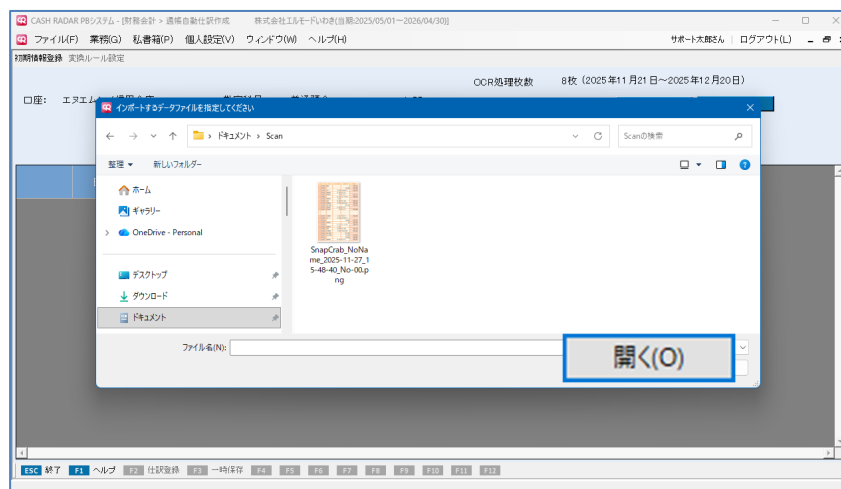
CASH RADAR PBシステム - [財務会計 > 通帳自動仕訳作成　株式会社エルモードいわき(当期2025/05/01～2026/04/30)]

ファイル(F)　業務(G)　私書箱(P)　個人設定(V)　ウィンドウ(W)　ヘルプ(H)

サポート太郎さん　ログアウト(L)

初期情報登録　変換ルール設定

OCR処理枚数　8枚（2025年11月21日～2025年12月20日）

口座:　エヌエム

インポートするデータファイルを指定してください

› ドキュメント › Scan

Scanの検索

整理 ▾　新しいフォルダー

ホーム

ギャラリー

OneDrive - Personal

デスクトップ

ダウンロード

ドキュメント

SnapCrab_NoName_2025-11-27_15-48-40_No-00.png

ファイル名(N):

開く(O)

ESC 終了　F1 ヘルプ　F2 仕訳登録　F3 一時保存　F4　F5　F6　F7　F8　F9　F10　F11　F12